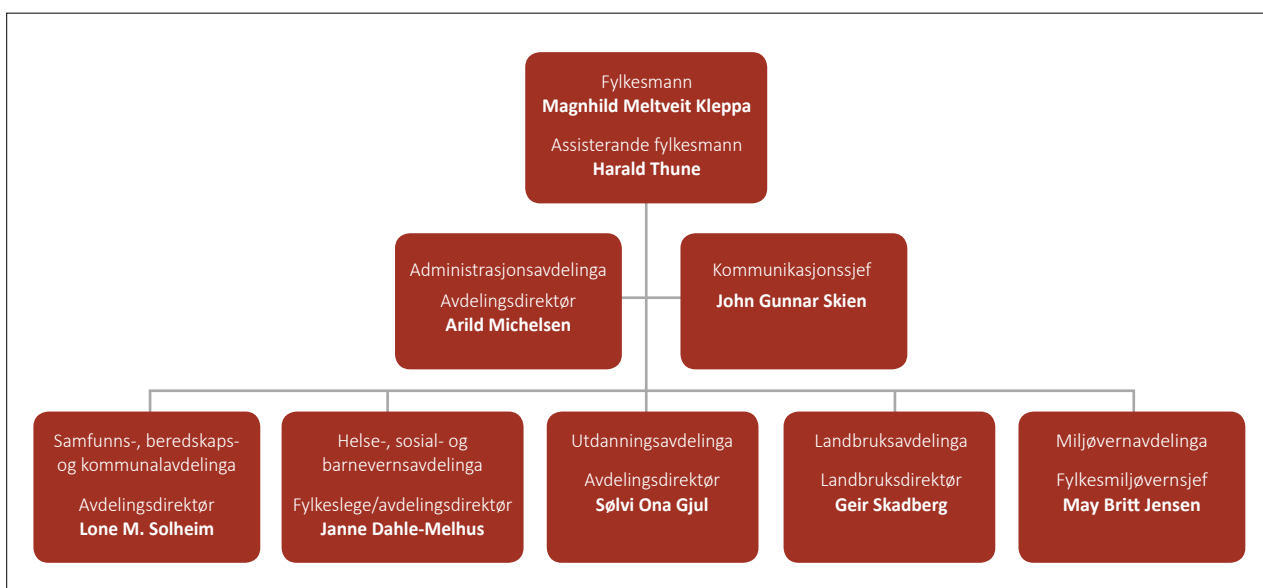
Fylkesmann
**Magnhild Meltveit Kleppa**

Assisterande fylkesmann
**Harald Thune**

Administrasjonsavdelinga

Avdelingsdirektør
**Arild Michelsen**

Kommunikasjonssjef

**John Gunnar Skien**

Samfunns-, beredskaps- og kommunalavdelinga

Avdelingsdirektør
**Lone M. Solheim**

Helse-, sosial- og barnevernsavdelinga

Fylkeslege/avdelingsdirektør
**Janne Dahle-Melhus**

Utdanningsavdelinga

Avdelingsdirektør
**Sølvi Ona Gjul**

Landbruksavdelinga

Landbruksdirektør
**Geir Skadberg**

Miljøvernavdelinga

Fylkesmiljøvernsjef
**May Britt Jensen**